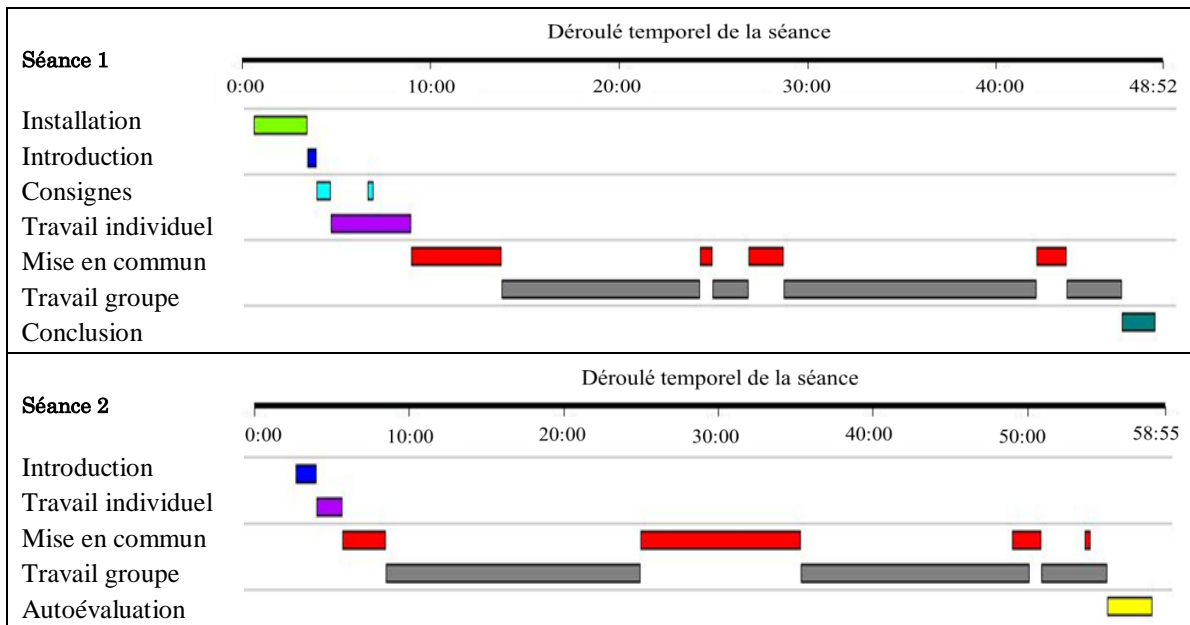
Séance 1

Déroulé temporel de la séance

0:00 10:00 20:00 30:00 40:00 48:52

Installation
Introduction
Consignes
Travail individuel
Mise en commun
Travail groupe
Conclusion

Séance 2

Déroulé temporel de la séance

0:00 10:00 20:00 30:00 40:00 50:00 58:55

Introduction
Travail individuel
Mise en commun
Travail groupe
Autoévaluation